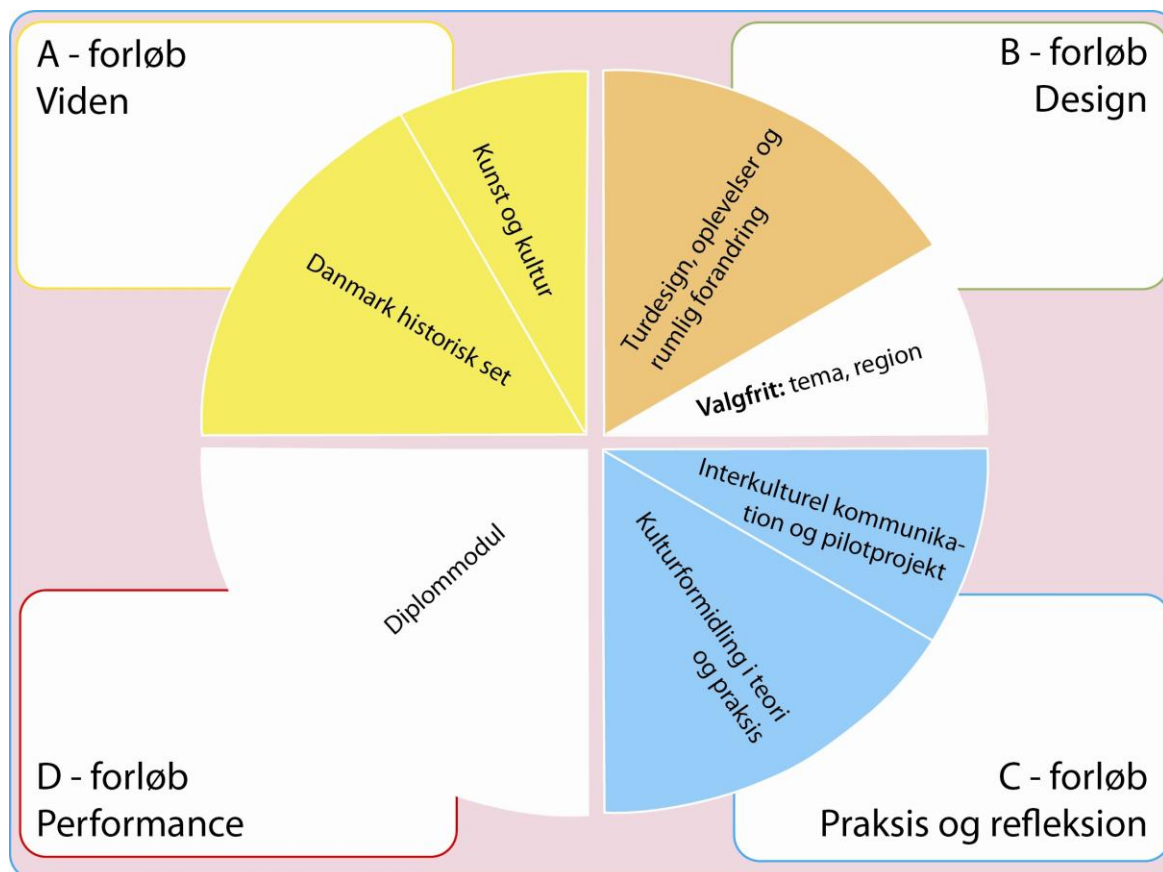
A - forløb
Viden

B - forløb
Design

Danmark historisk set

Kunst og kultur

Turdesign, oplevelser og rumlig forandring

Valgfrit: tema, region

Diplommodul

Interkulturel kommunikation og pilotprojekt

Kulturformidling i teori og praksis

D - forløb
Performance

C - forløb
Praksis og refleksion